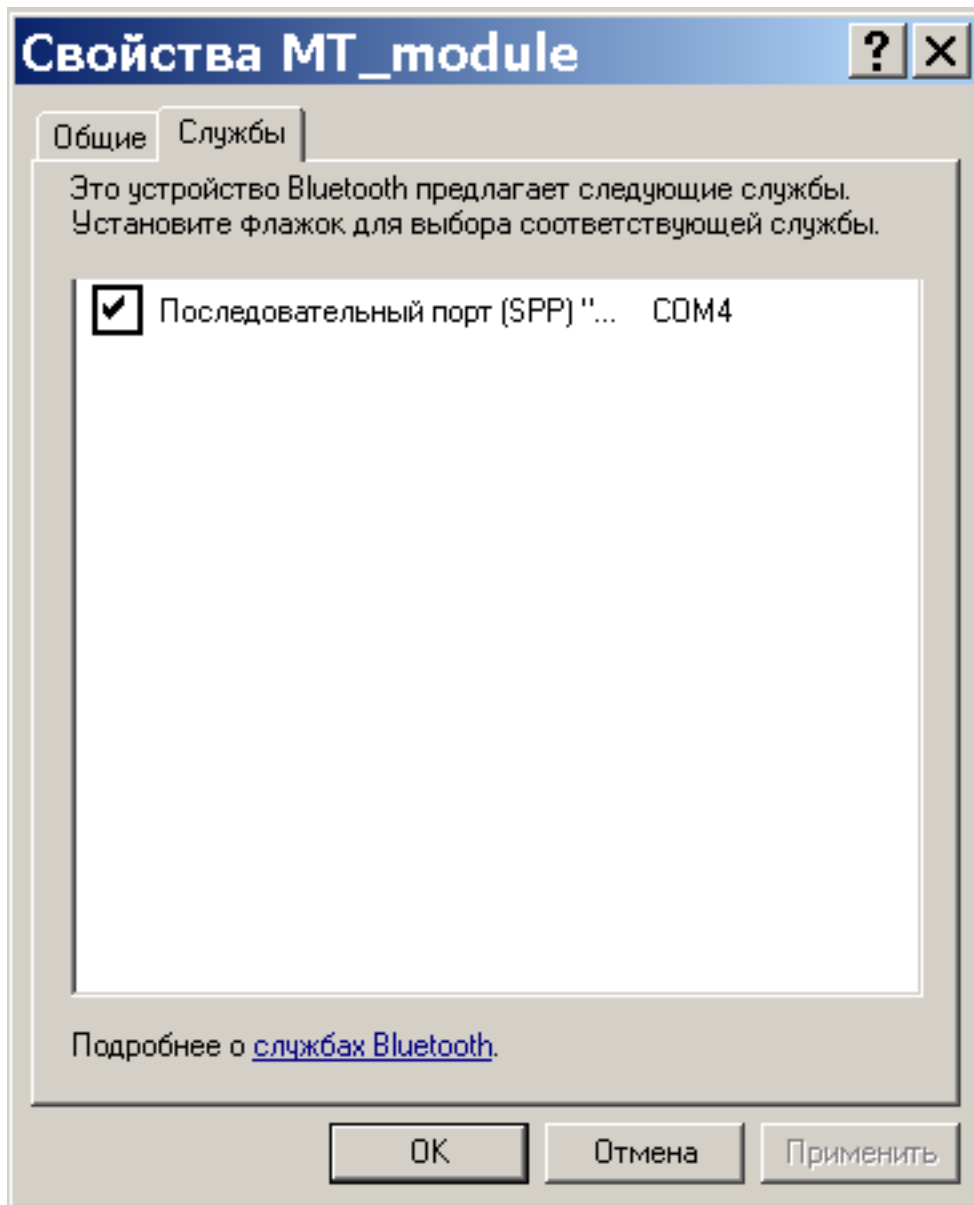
Свойства MT_module

?

Общие

Службы

Это устройство Bluetooth предлагает следующие службы. Установите флажок для выбора соответствующей службы.

Последовательный порт (SPP) "... COM4

Подробнее о службах Bluetooth.

OK

Отмена

Применить